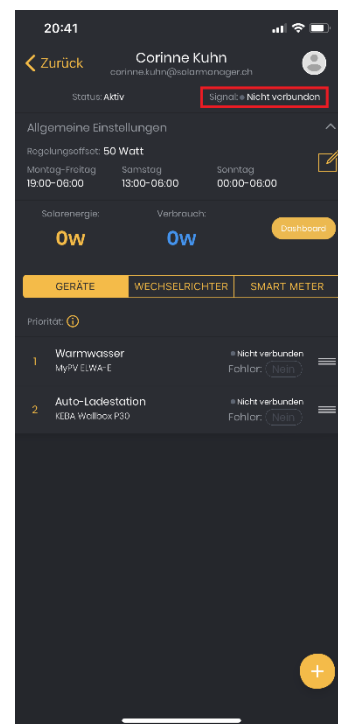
20:41

Zurück

Corinne Kuhn
corinne.kuhn@solarmanager.ch

Status: Aktiv

Signal: Nicht verbunden

Allgemeine Einstellungen

Regelungsoffset: 50 Watt

Montag-Freitag
19:00-06:00

Samstag
13:00-06:00

Sonntag
00:00-06:00

Solarenergie:
0W

Verbrauch:
0W

Dashboard

GERÄTE

WECHSELRICHTER

SMART METER

Priorität:

1 Warmwasser
MyPV ELWA-E
Nicht verbunden
Fehler: Nein

2 Auto-Ladestation
KEBA Wallbox P30
Nicht verbunden
Fehler: Nein

+